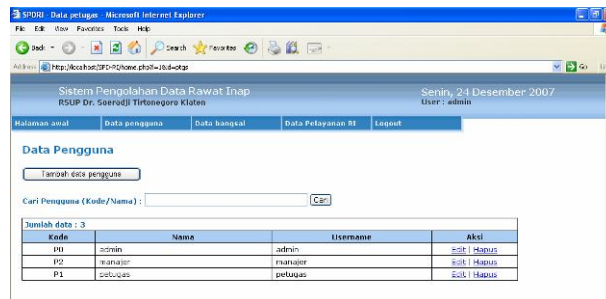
SPDRI - Data petugas - Microsoft Internet Explorer

File Edit View Favorites Tools Help

Back Search Favorites

Address http://localhost/SPD-RI/home.php?l=18id=otgs

Go

Sistem Pengolahan Data Rawat Inap
RSUP Dr. Soeradji Tirtonegoro Klaten

Senin, 24 Desember 2007
User : admin

Halaman awal | Data pengguna | Data bangsal | Data Pelayanan RI | Logout

Data Pengguna

Tambah data pengguna

Cari Pengguna (Kode/Nama) : Cari

Jumlah data : 3

| Kode | Nama | Username | Aksi |
|---|---|---|---|
| P0 | admin | admin | Edit \| Hapus |
| P2 | manajer | manajer | Edit \| Hapus |
| P1 | petugas | petugas | Edit \| Hapus |